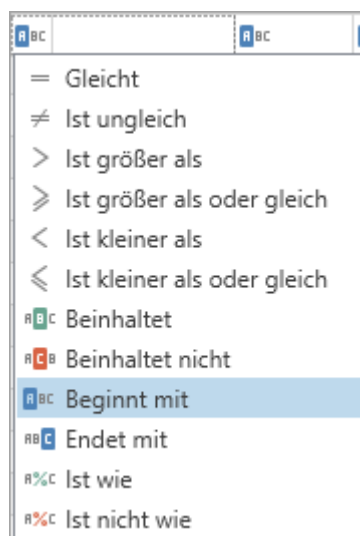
ABC ABC

= Gleicht
≠ Ist ungleich
> Ist größer als
⩾ Ist größer als oder gleich
< Ist kleiner als
⩽ Ist kleiner als oder gleich
ABC Beinhaltet
ACB Beinhaltet nicht
ABC Beginnt mit
ABC Endet mit
A%C Ist wie
A%C Ist nicht wie